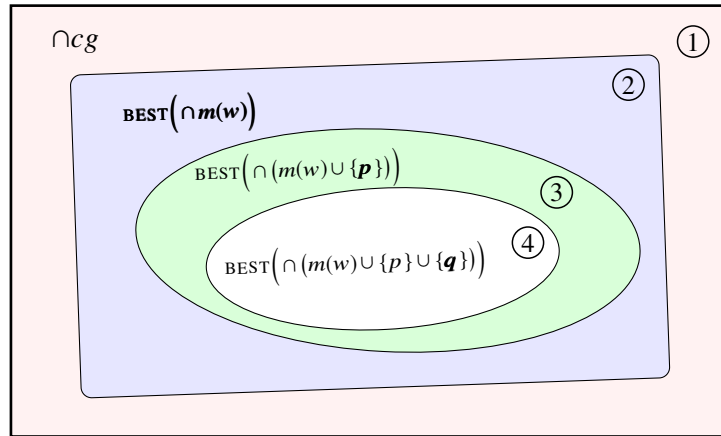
$\cap cg$

①

②

$\textbf{BEST}\left(\cap \boldsymbol{m(w)}\right)$

$\text{BEST}\left(\cap \left(m(w) \cup \{\boldsymbol{p}\}\right)\right)$

③

④

$\text{BEST}\left(\cap \left(m(w) \cup \{p\} \cup \{\boldsymbol{q}\}\right)\right)$